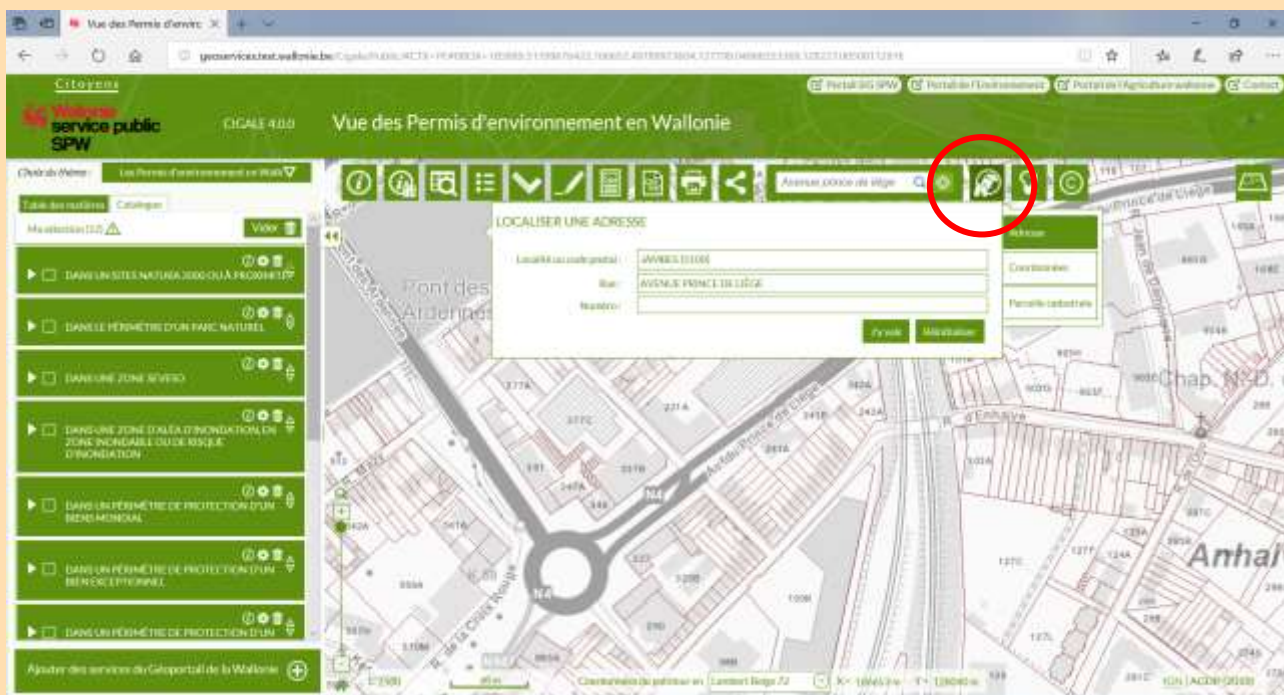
Vue des Permis d'enviro

geoservices.test.wallonie.be

Citoyens

Portail SIG SPW Portail de l'Environnement Portail de l'Agriculture wallonne Contact

Wallonie service public SPW

CIGALE 4.0.0

Vue des Permis d'environnement en Wallonie

Choix du thème : Les Permis d'environnement en Wall

Table des matières Catalogue

Ma sélection (12)

Vider

DANS UN SITES NATURA 2000 OU À PROXIMITÉ

DANS LE PÉRIMÈTRE D'UN PARC NATUREL

DANS UNE ZONE SEVESO

DANS UNE ZONE D'ALÉA D'INONDATION, EN ZONE INONDABLE OU DE RISQUE D'INONDATION

DANS UN PÉRIMÈTRE DE PROTECTION D'UN BIENS MONDIAL

DANS UN PÉRIMÈTRE DE PROTECTION D'UN BIEN EXCEPTIONNEL

DANS UN PÉRIMÈTRE DE PROTECTION D'UN

Ajouter des services du Géoportail de la Wallonie

Avenue prince de liège

LOCALISER UNE ADRESSE

Localité ou code postal : JAMBES (5100)

Rue : AVENUE PRINCE DE LIÈGE

Numéro :

Adresse

Coordonnées

Parcelle cadastrale

Zoom

Réinitialiser

Pont des Ardennes

Chap. N.-D.

Anhai

N4

Coordonnées du pointeur en Lambert Belge 72

IGN | ACDR (2018)